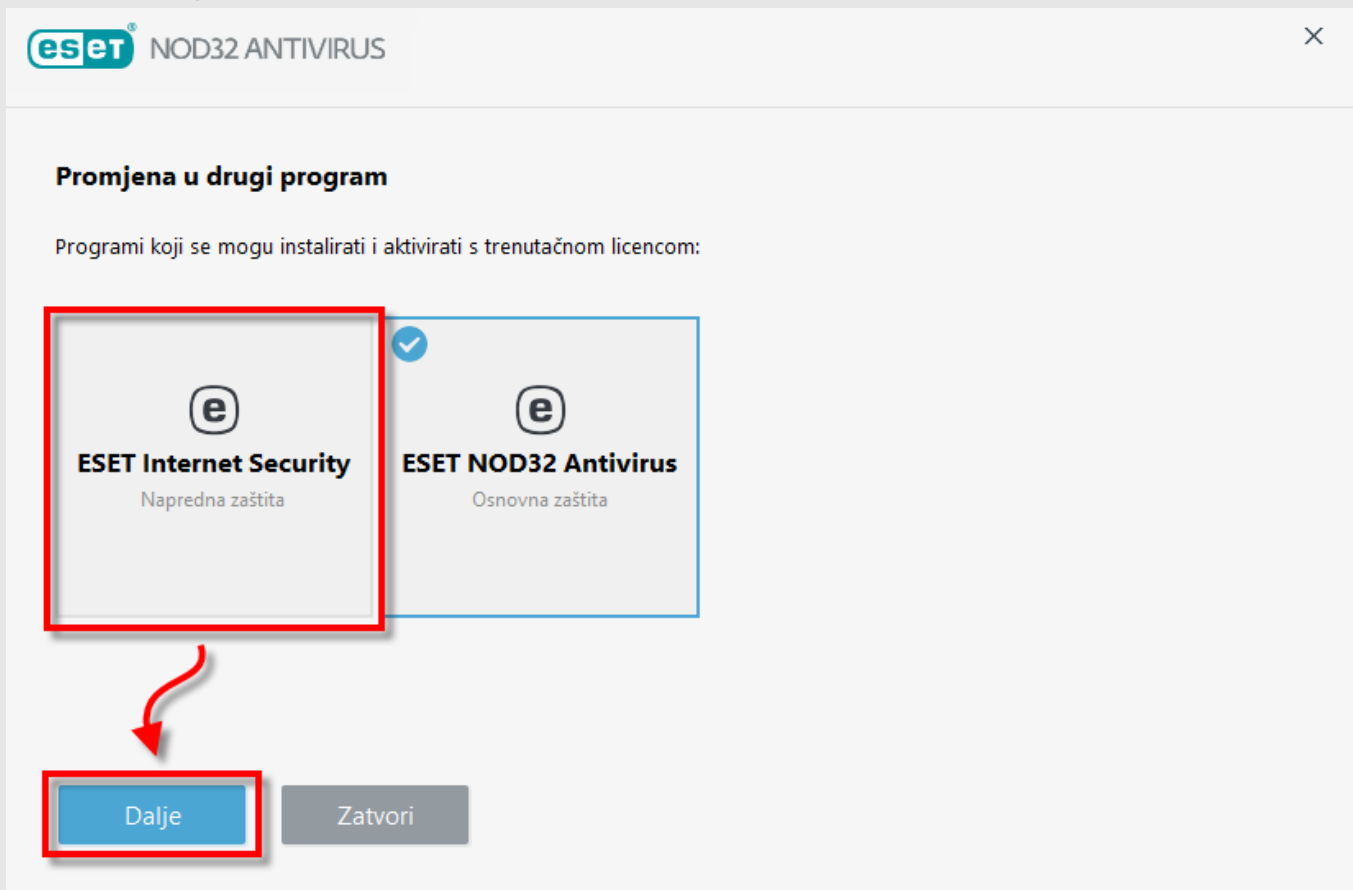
eset NOD32 ANTIVIRUS

×

Promjena u drugi program

Programi koji se mogu instalirati i aktivirati s trenutačnom licencom:

ESET Internet Security
Napredna zaštita

ESET NOD32 Antivirus
Osnovna zaštita

Dalje

Zatvori